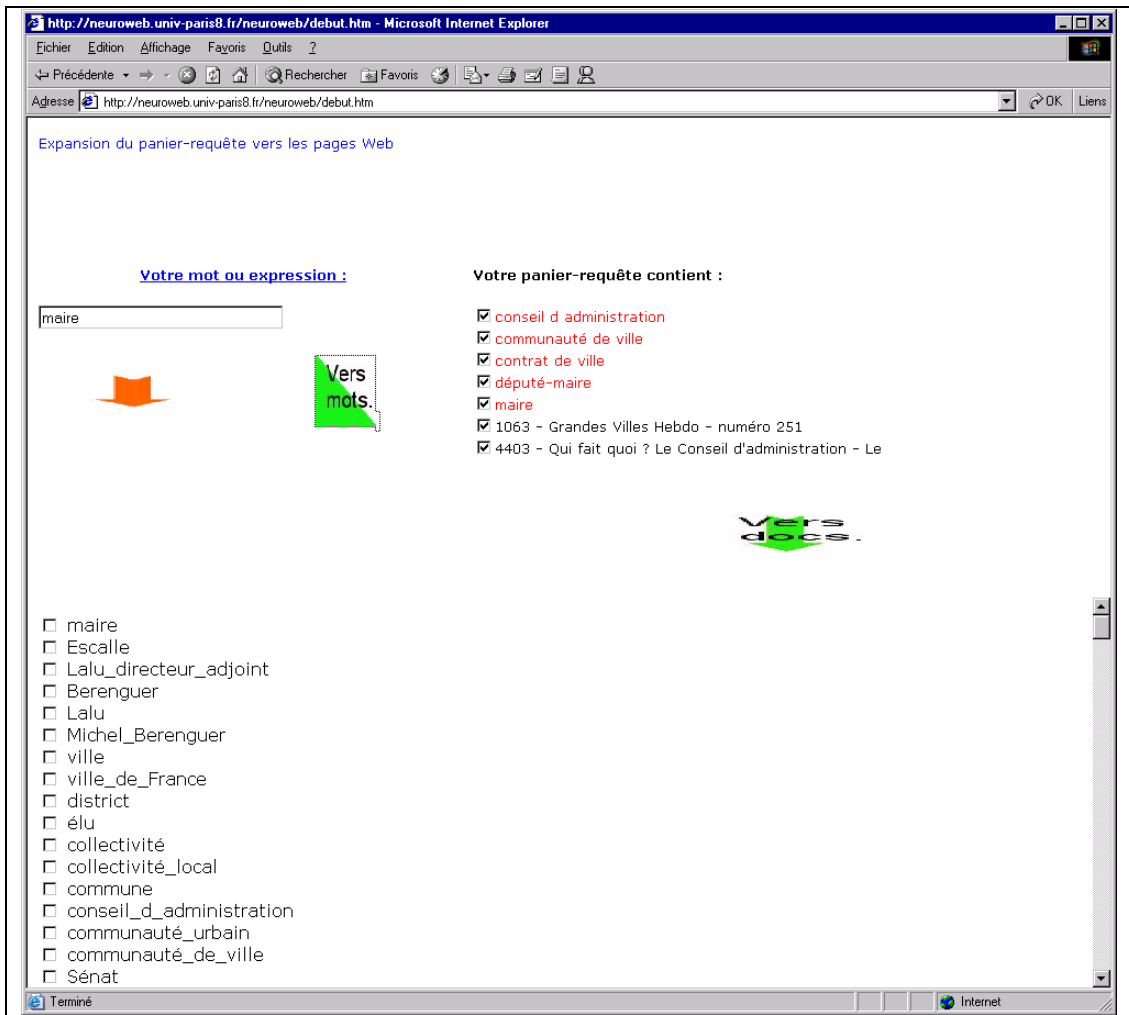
http://neuroweb.univ-paris8.fr/neuroweb/debut.htm - Microsoft Internet Explorer

Fichier Edition Affichage Favoris Outils ?

Précédente Rechercher Favoris

Adresse http://neuroweb.univ-paris8.fr/neuroweb/debut.htm OK Liens

Expansion du panier-requête vers les pages Web

Votre mot ou expression :

maire

Vers mots.

Votre panier-requête contient :

☑ conseil d administration
☑ communauté de ville
☑ contrat de ville
☑ député-maire
☑ maire
☑ 1063 - Grandes Villes Hebdo - numéro 251
☑ 4403 - Qui fait quoi ? Le Conseil d'administration - Le

Vers docs.

☐ maire
☐ Escalle
☐ Lalu_directeur_adjoint
☐ Berenguer
☐ Lalu
☐ Michel_Berenguer
☐ ville
☐ ville_de_France
☐ district
☐ élu
☐ collectivité
☐ collectivité_local
☐ commune
☐ conseil_d_administration
☐ communauté_urbain
☐ communauté_de_ville
☐ Sénat

Terminé Internet